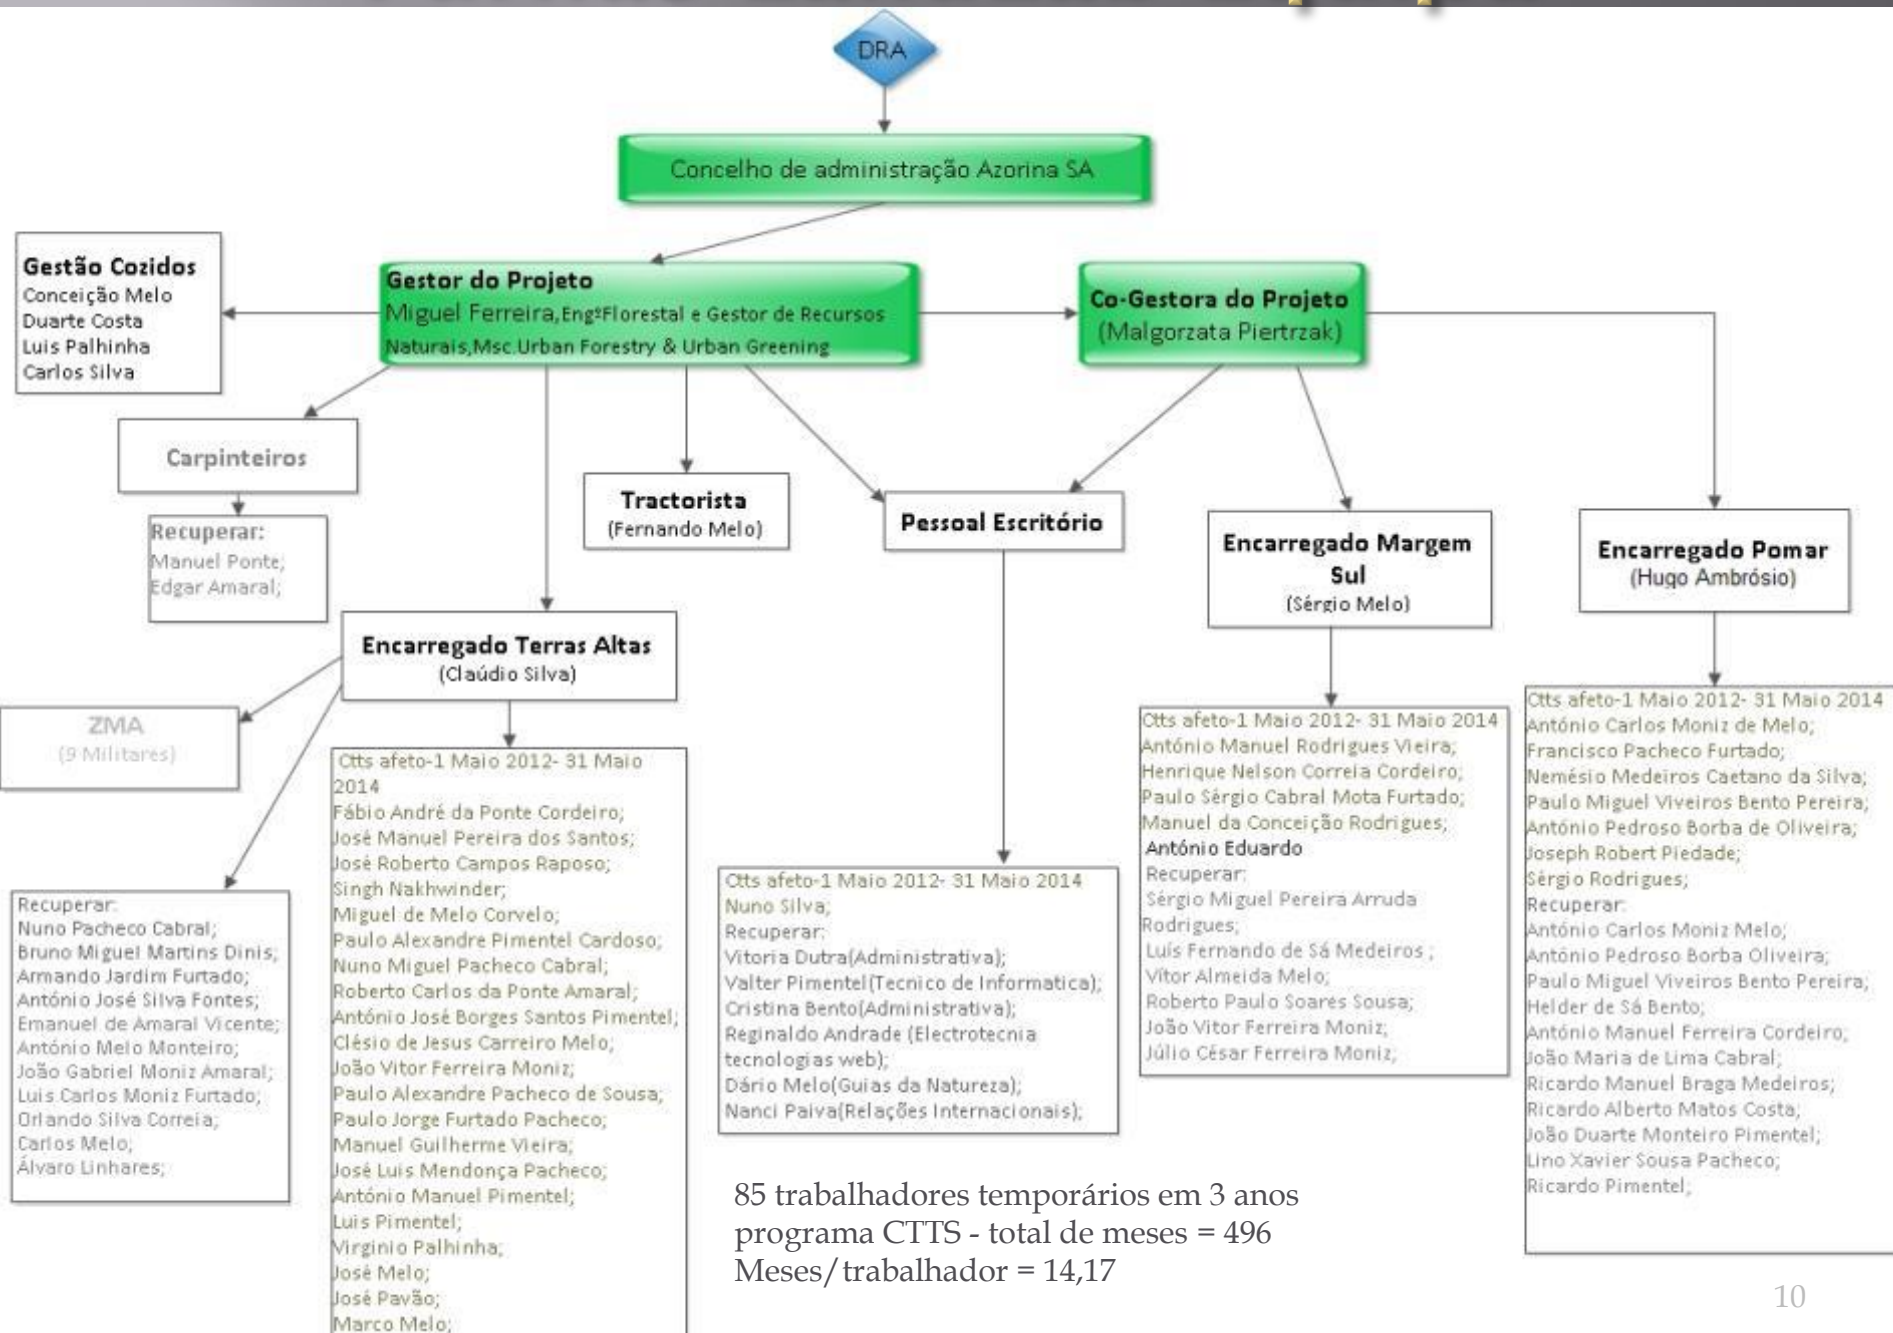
DRA

Concelho de administração Azorina SA

Gestão Cozidos
Conceição Melo
Duarte Costa
Luis Palhinha
Carlos Silva

Gestor do Projeto
Miguel Ferreira,EngºFlorestal e Gestor de Recursos Naturais,Msc.Urban Forestry & Urban Greening

Co-Gestora do Projeto
(Malgorzata Piertrzak)

Carpinteiros

Recuperar:
Manuel Ponte;
Edgar Amaral;

Tractorista
(Fernando Melo)

Pessoal Escritório

Encarregado Margem Sul
(Sérgio Melo)

Encarregado Pomar
(Hugo Ambrósio)

Encarregado Terras Altas
(Claúdio Silva)

ZMA
(9 Militares)

Recuperar:
Nuno Pacheco Cabral;
Bruno Miguel Martins Dinis;
Armando Jardim Furtado;
António José Silva Fontes;
Emanuel de Amaral Vicente;
António Melo Monteiro;
João Gabriel Moniz Amaral;
Luis Carlos Moniz Furtado;
Orlando Silva Correia;
Carlos Melo;
Álvaro Linhares;

Ctts afeto-1 Maio 2012- 31 Maio 2014
Fábio André da Ponte Cordeiro;
José Manuel Pereira dos Santos;
José Roberto Campos Raposo;
Singh Nakhwinder;
Miguel de Melo Corvelo;
Paulo Alexandre Pimentel Cardoso;
Nuno Miguel Pacheco Cabral;
Roberto Carlos da Ponte Amaral;
António José Borges Santos Pimentel;
Clésio de Jesus Carreiro Melo;
João Vitor Ferreira Moniz;
Paulo Alexandre Pacheco de Sousa;
Paulo Jorge Furtado Pacheco;
Manuel Guilherme Vieira;
José Luis Mendonça Pacheco;
António Manuel Pimentel;
Luis Pimentel;
Virginio Palhinha;
José Melo;
José Pavão;
Marco Melo;

Ctts afeto-1 Maio 2012- 31 Maio 2014
Nuno Silva;
Recuperar:
Vitoria Dutra(Administrativa);
Valter Pimentel(Tecnico de Informatica);
Cristina Bento(Administrativa);
Reginaldo Andrade (Electrotecnia tecnologias web);
Dário Melo(Guias da Natureza);
Nanci Paiva(Relações Internacionais);

Ctts afeto-1 Maio 2012- 31 Maio 2014
António Manuel Rodrigues Vieira;
Henrique Nelson Correia Cordeiro;
Paulo Sérgio Cabral Mota Furtado;
Manuel da Conceição Rodrigues;
António Eduardo
Recuperar:
Sérgio Miguel Pereira Arruda Rodrigues;
Luís Fernando de Sá Medeiros ;
Vitor Almeida Melo;
Roberto Paulo Soares Sousa;
João Vitor Ferreira Moniz;
Júlio César Ferreira Moniz;

Ctts afeto-1 Maio 2012- 31 Maio 2014
António Carlos Moniz de Melo;
Francisco Pacheco Furtado;
Nemésio Medeiros Caetano da Silva;
Paulo Miguel Viveiros Bento Pereira;
António Pedroso Borba de Oliveira;
Joseph Robert Piedade;
Sérgio Rodrigues;
Recuperar:
António Carlos Moniz Melo;
António Pedroso Borba Oliveira;
Paulo Miguel Viveiros Bento Pereira;
Helder de Sá Bento;
António Manuel Ferreira Cordeiro;
João Maria de Lima Cabral;
Ricardo Manuel Braga Medeiros;
Ricardo Alberto Matos Costa;
João Duarte Monteiro Pimentel;
Lino Xavier Sousa Pacheco;
Ricardo Pimentel;

85 trabalhadores temporários em 3 anos
programa CTTS - total de meses = 496
Meses/trabalhador = 14,17

10